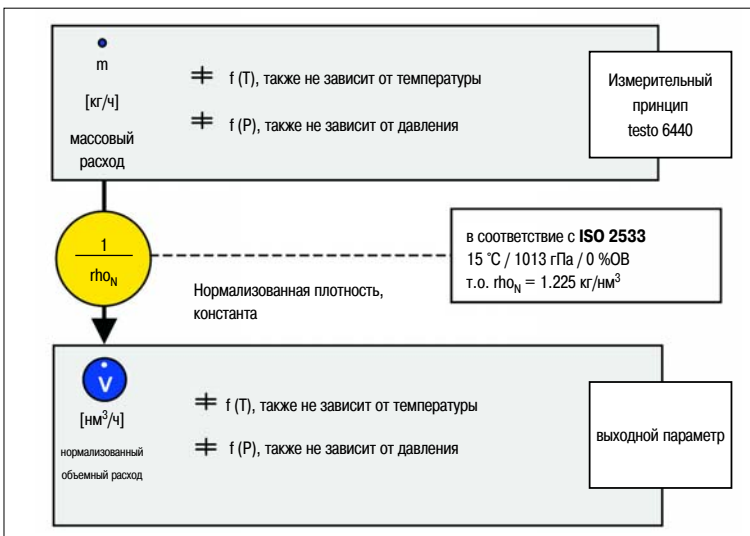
$\dot{m}$

[кг/ч]

массовый расход

$\neq$ f (T), также не зависит от температуры

$\neq$ f (P), также не зависит от давления

Измерительный принцип testo 6440

$\frac{1}{rho_N}$

Нормализованная плотность, константа

в соответствие с **ISO 2533**
15 °C / 1013 гПа / 0 %ОВ
т.о. $rho_N$ = 1.225 кг/нм$^3$

$\dot{V}$

[нм$^3$/ч]

нормализованный объемный расход

$\neq$ f (T), также не зависит от температуры

$\neq$ f (P), также не зависит от давления

выходной параметр